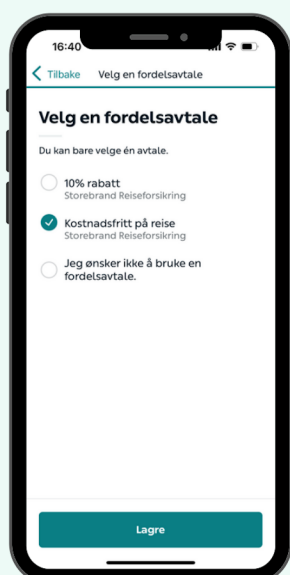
16:40

Tilbake Velg en fordelsavtale

Velg en fordelsavtale

Du kan bare velge én avtale.

10% rabatt
Storebrand Reiseforsikring

Kostnadsfritt på reise
Storebrand Reiseforsikring

Jeg ønsker ikke å bruke en fordelsavtale.

Lagre